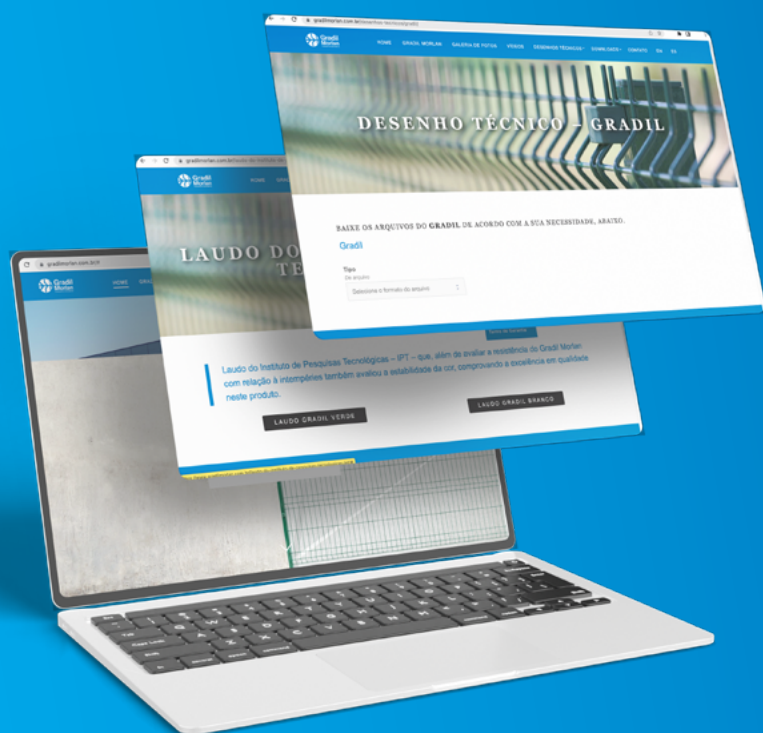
gradilmorlan.com.br/desenhos-tecnicos/gradil

Gradil Morlan

HOME GRADIL MORLAN GALERIA DE FOTOS VÍDEOS DESENHOS TÉCNICOS DOWNLOADS CONTATO EN ES

DESENHO TÉCNICO – GRADIL

BAIXE OS ARQUIVOS DO GRADIL DE ACORDO COM A SUA NECESSIDADE, ABAIXO.

Gradil

Tipo
de arquivo

Selecione o formato do arquivo

gradilmorlan.com.br/laudo-do-instituto-de-pesquisas

Gradil Morlan

HOME

LAUDO DO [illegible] TE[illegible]

Laudo do Instituto de Pesquisas Tecnológicas – IPT – que, além de avaliar a resistência do Gradil Morlan com relação à intempéries também avaliou a estabilidade da cor, comprovando a excelência em qualidade neste produto.

LAUDO GRADIL VERDE

LAUDO GRADIL BRANCO

gradilmorlan.com.br

Gradil Morlan

HOME